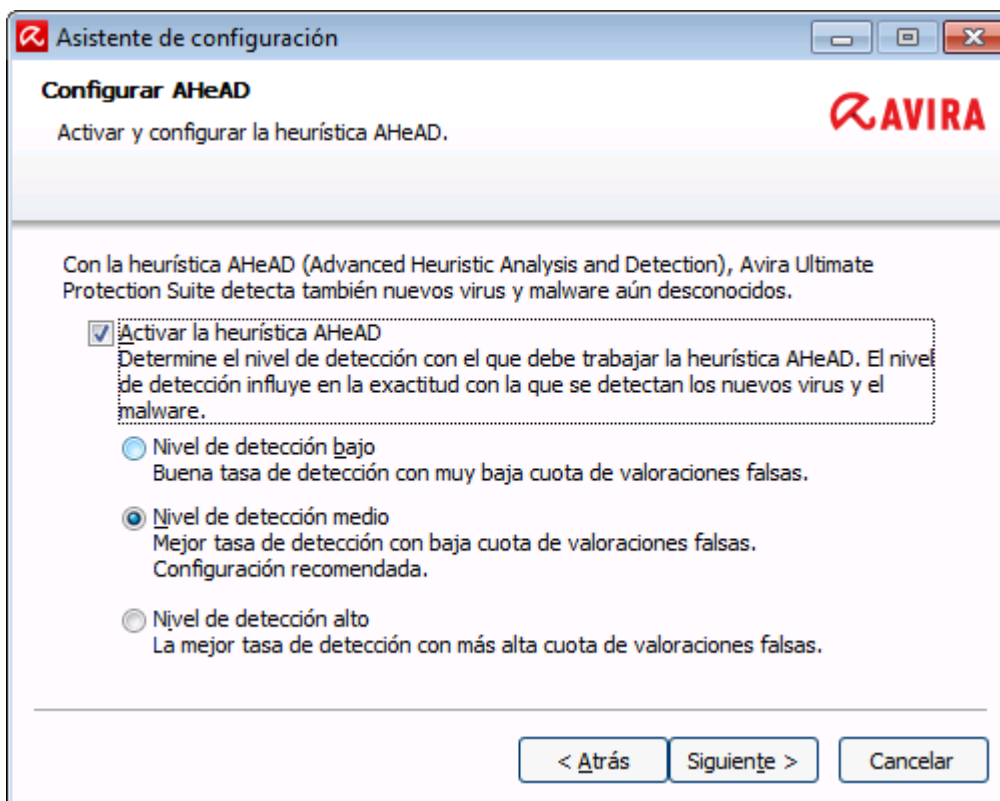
Asistente de configuración

Configurar AHeAD

Activar y configurar la heurística AHeAD.

AVIRA

Con la heurística AHeAD (Advanced Heuristic Analysis and Detection), Avira Ultimate Protection Suite detecta también nuevos virus y malware aún desconocidos.

Activar la heurística AHeAD
Determine el nivel de detección con el que debe trabajar la heurística AHeAD. El nivel de detección influye en la exactitud con la que se detectan los nuevos virus y el malware.

Nivel de detección bajo
Buena tasa de detección con muy baja cuota de valoraciones falsas.

Nivel de detección medio
Mejor tasa de detección con baja cuota de valoraciones falsas.
Configuración recomendada.

Nivel de detección alto
La mejor tasa de detección con más alta cuota de valoraciones falsas.

< Atrás
Siguiente >
Cancelar